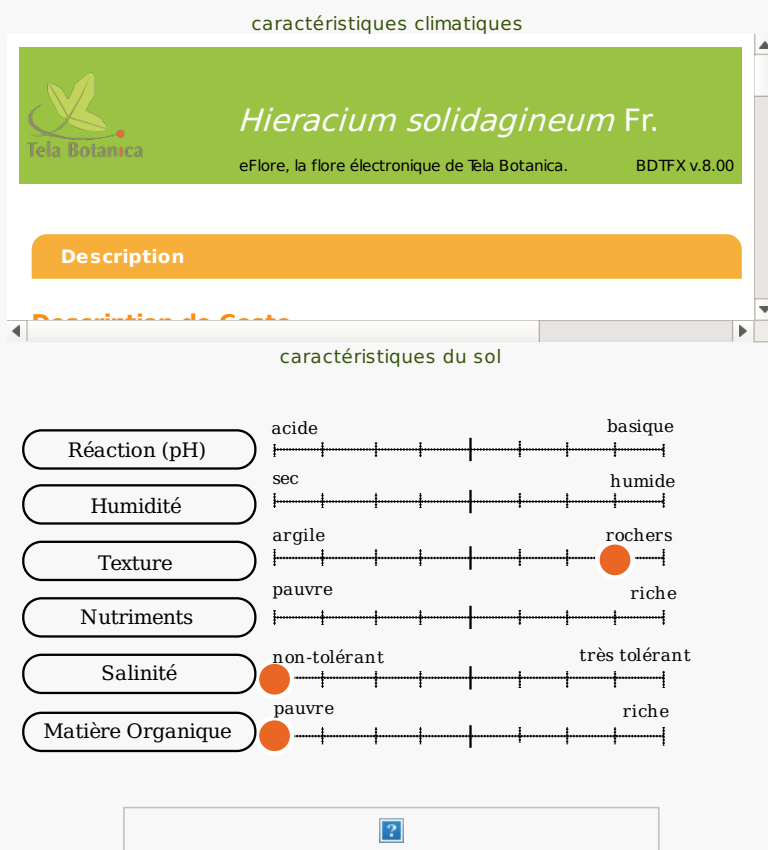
caractéristiques climatiques

Tela Botanica

*Hieracium solidagineum* Fr.

eFlore, la flore électronique de Tela Botanica. BDTFX v.8.00

Description

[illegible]

caractéristiques du sol

Réaction (pH)
acide basique

Humidité
sec humide

Texture
argile rochers

Nutriments
pauvre riche

Salinité
non-tolérant très tolérant

Matière Organique
pauvre riche

?